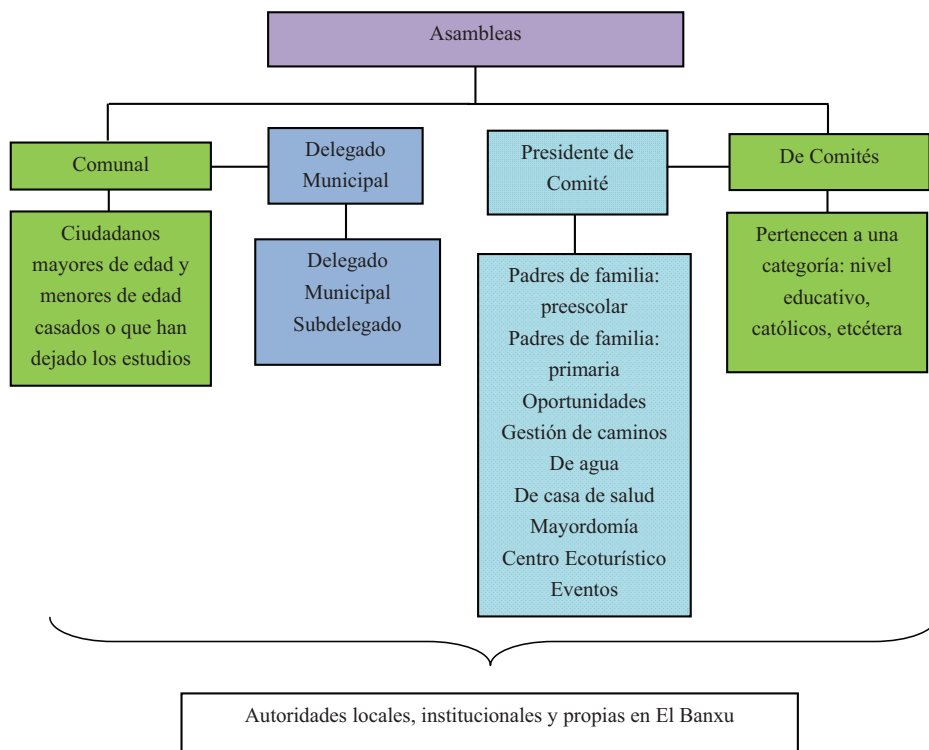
Asambleas

Comunal

Ciudadanos mayores de edad y menores de edad casados o que han dejado los estudios

Delegado Municipal

Delegado Municipal Subdelegado

Presidente de Comité

Padres de familia: preescolar
Padres de familia: primaria
Oportunidades
Gestión de caminos
De agua
De casa de salud
Mayordomía
Centro Ecoturístico
Eventos

De Comités

Pertenecen a una categoría: nivel educativo, católicos, etcétera

Autoridades locales, institucionales y propias en El Banxu